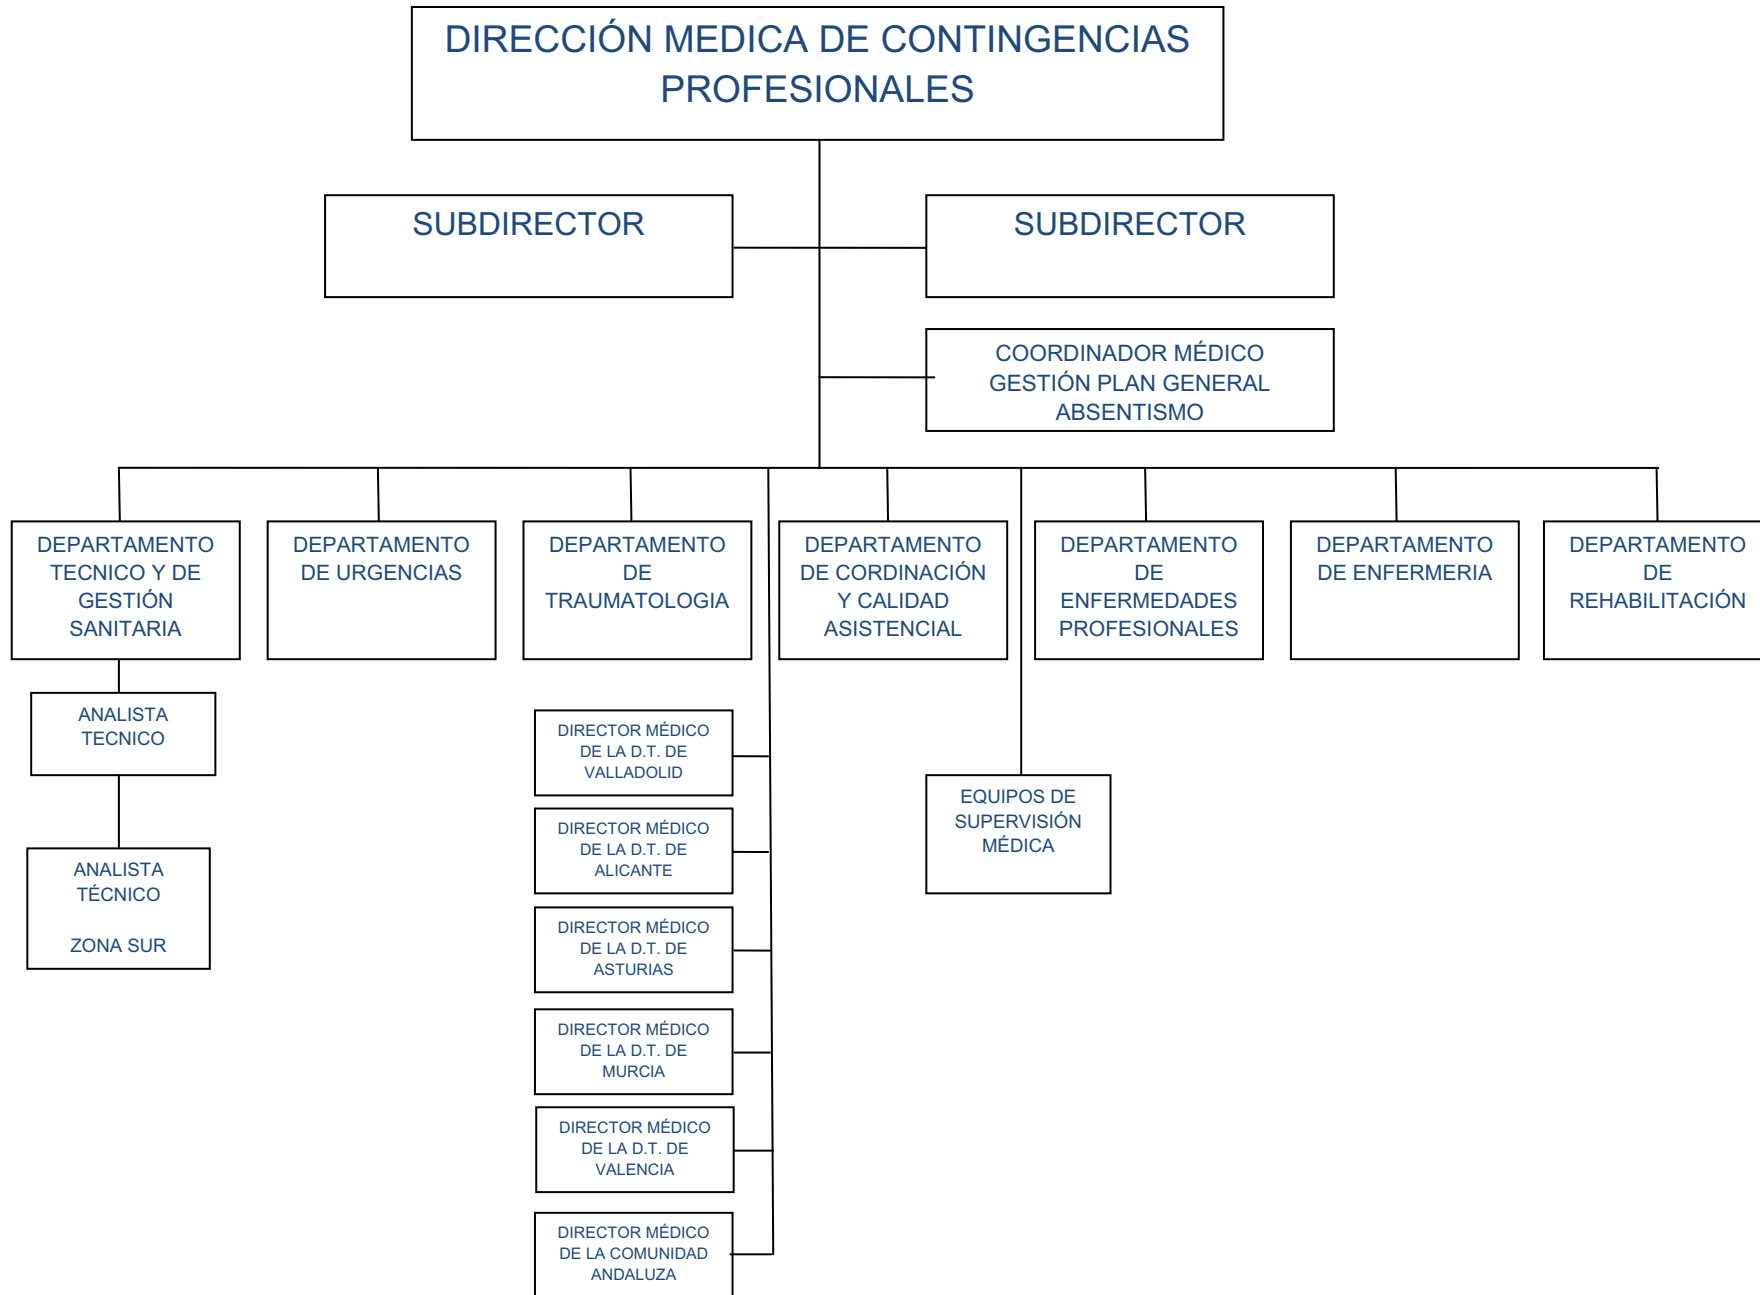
DIRECCIÓN MEDICA DE CONTINGENCIAS PROFESIONALES

SUBDIRECTOR

SUBDIRECTOR

COORDINADOR MÉDICO GESTIÓN PLAN GENERAL ABSENTISMO

DEPARTAMENTO TECNICO Y DE GESTIÓN SANITARIA

DEPARTAMENTO DE URGENCIAS

DEPARTAMENTO DE TRAUMATOLOGIA

DEPARTAMENTO DE CORDINACIÓN Y CALIDAD ASISTENCIAL

DEPARTAMENTO DE ENFERMEDADES PROFESIONALES

DEPARTAMENTO DE ENFERMERIA

DEPARTAMENTO DE REHABILITACIÓN

ANALISTA TECNICO

ANALISTA TÉCNICO

ZONA SUR

DIRECTOR MÉDICO DE LA D.T. DE VALLADOLID

DIRECTOR MÉDICO DE LA D.T. DE ALICANTE

DIRECTOR MÉDICO DE LA D.T. DE ASTURIAS

DIRECTOR MÉDICO DE LA D.T. DE MURCIA

DIRECTOR MÉDICO DE LA D.T. DE VALENCIA

DIRECTOR MÉDICO DE LA COMUNIDAD ANDALUZA

EQUIPOS DE SUPERVISIÓN MÉDICA